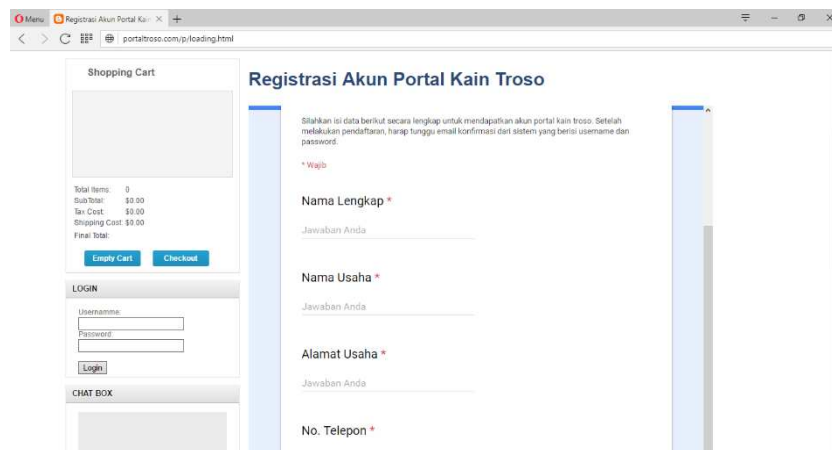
Menu Registrasi Akun Portal Kain ×  +

portaltroso.com/p/loading.html

Shopping Cart

Total Items: 0
SubTotal: $0.00
Tax Cost: $0.00
Shipping Cost: $0.00
Final Total:

Empty Cart  Checkout

LOGIN

Usernamme:

Password:

Login

CHAT BOX

Registrasi Akun Portal Kain Troso

Silahkan isi data berikut secara lengkap untuk mendapatkan akun portal kain troso. Setelah melakukan pendaftaran, harap tunggu email konfirmasi dari sistem yang berisi username dan password.

* Wajib

Nama Lengkap *

Jawaban Anda

Nama Usaha *

Jawaban Anda

Alamat Usaha *

Jawaban Anda

No. Telepon *